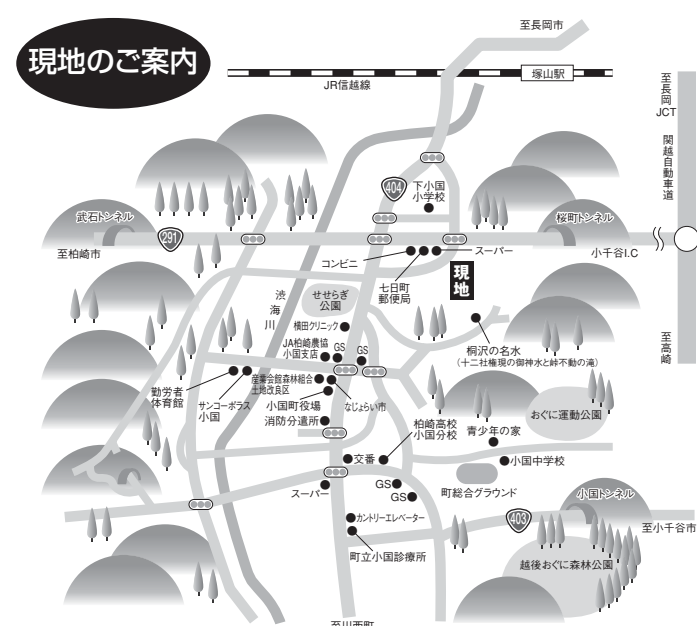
現地のご案内

至長岡市

JR信越線

塚山駅

至長岡JCT

関越自動車道

至高崎

404

下小国小学校

武石トンネル

291

桜町トンネル

至柏崎市

コンビニ

スーパー

小千谷I.C

七日町郵便局

現地

渋海川

せせらぎ公園

横田クリニック

JA柏崎農協小国支店

GS

GS

桐沢の名水
(十二社権現の御神水と絆不動の滝)

勤労者体育館

サンコーポラス小国

産業会館森林組合土地改良区

小国町役場

消防分遣所

なじょらい市

おぐに運動公園

柏崎高校小国分校

青少年の家

交番

小国中学校

スーパー

GS

GS

町総合グラウンド

小国トンネル

403

至小千谷市

カントリーエレベーター

町立小国診療所

越後おぐに森林公園

至川西町